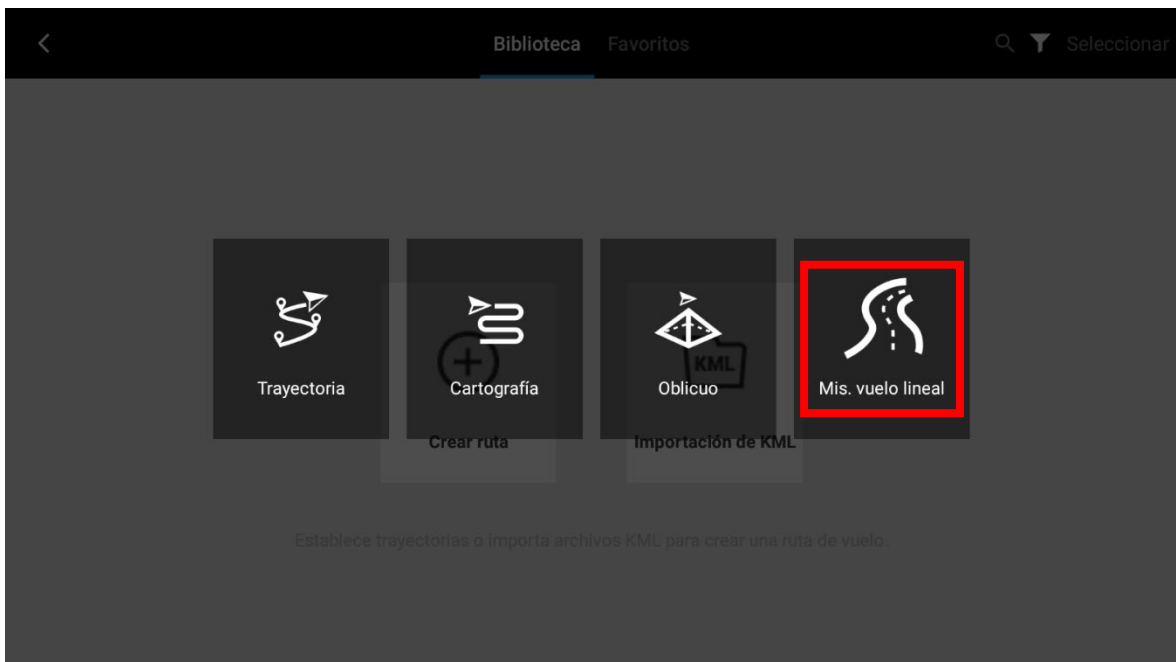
Biblioteca Favoritos

Seleccionar

Trayectoria

Cartografía

Oblicuo

Mis. vuelo lineal

KML

Crear ruta

Importación de KML

Establece trayectorias o importa archivos KML para crear una ruta de vuelo.